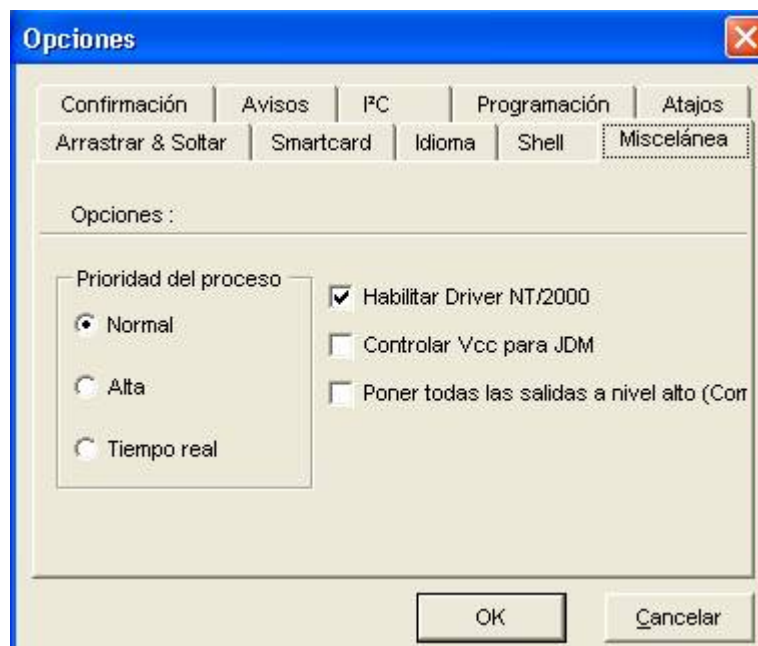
Opciones

Confirmación | Avisos | I²C | Programación | Atajos
Arrastrar & Soltar | Smartcard | Idioma | Shell | Miscelánea

Opciones :

Prioridad del proceso
Normal
Alta
Tiempo real

Habilitar Driver NT/2000
Controlar Vcc para JDM
Poner todas las salidas a nivel alto (Com

OK
Cancelar